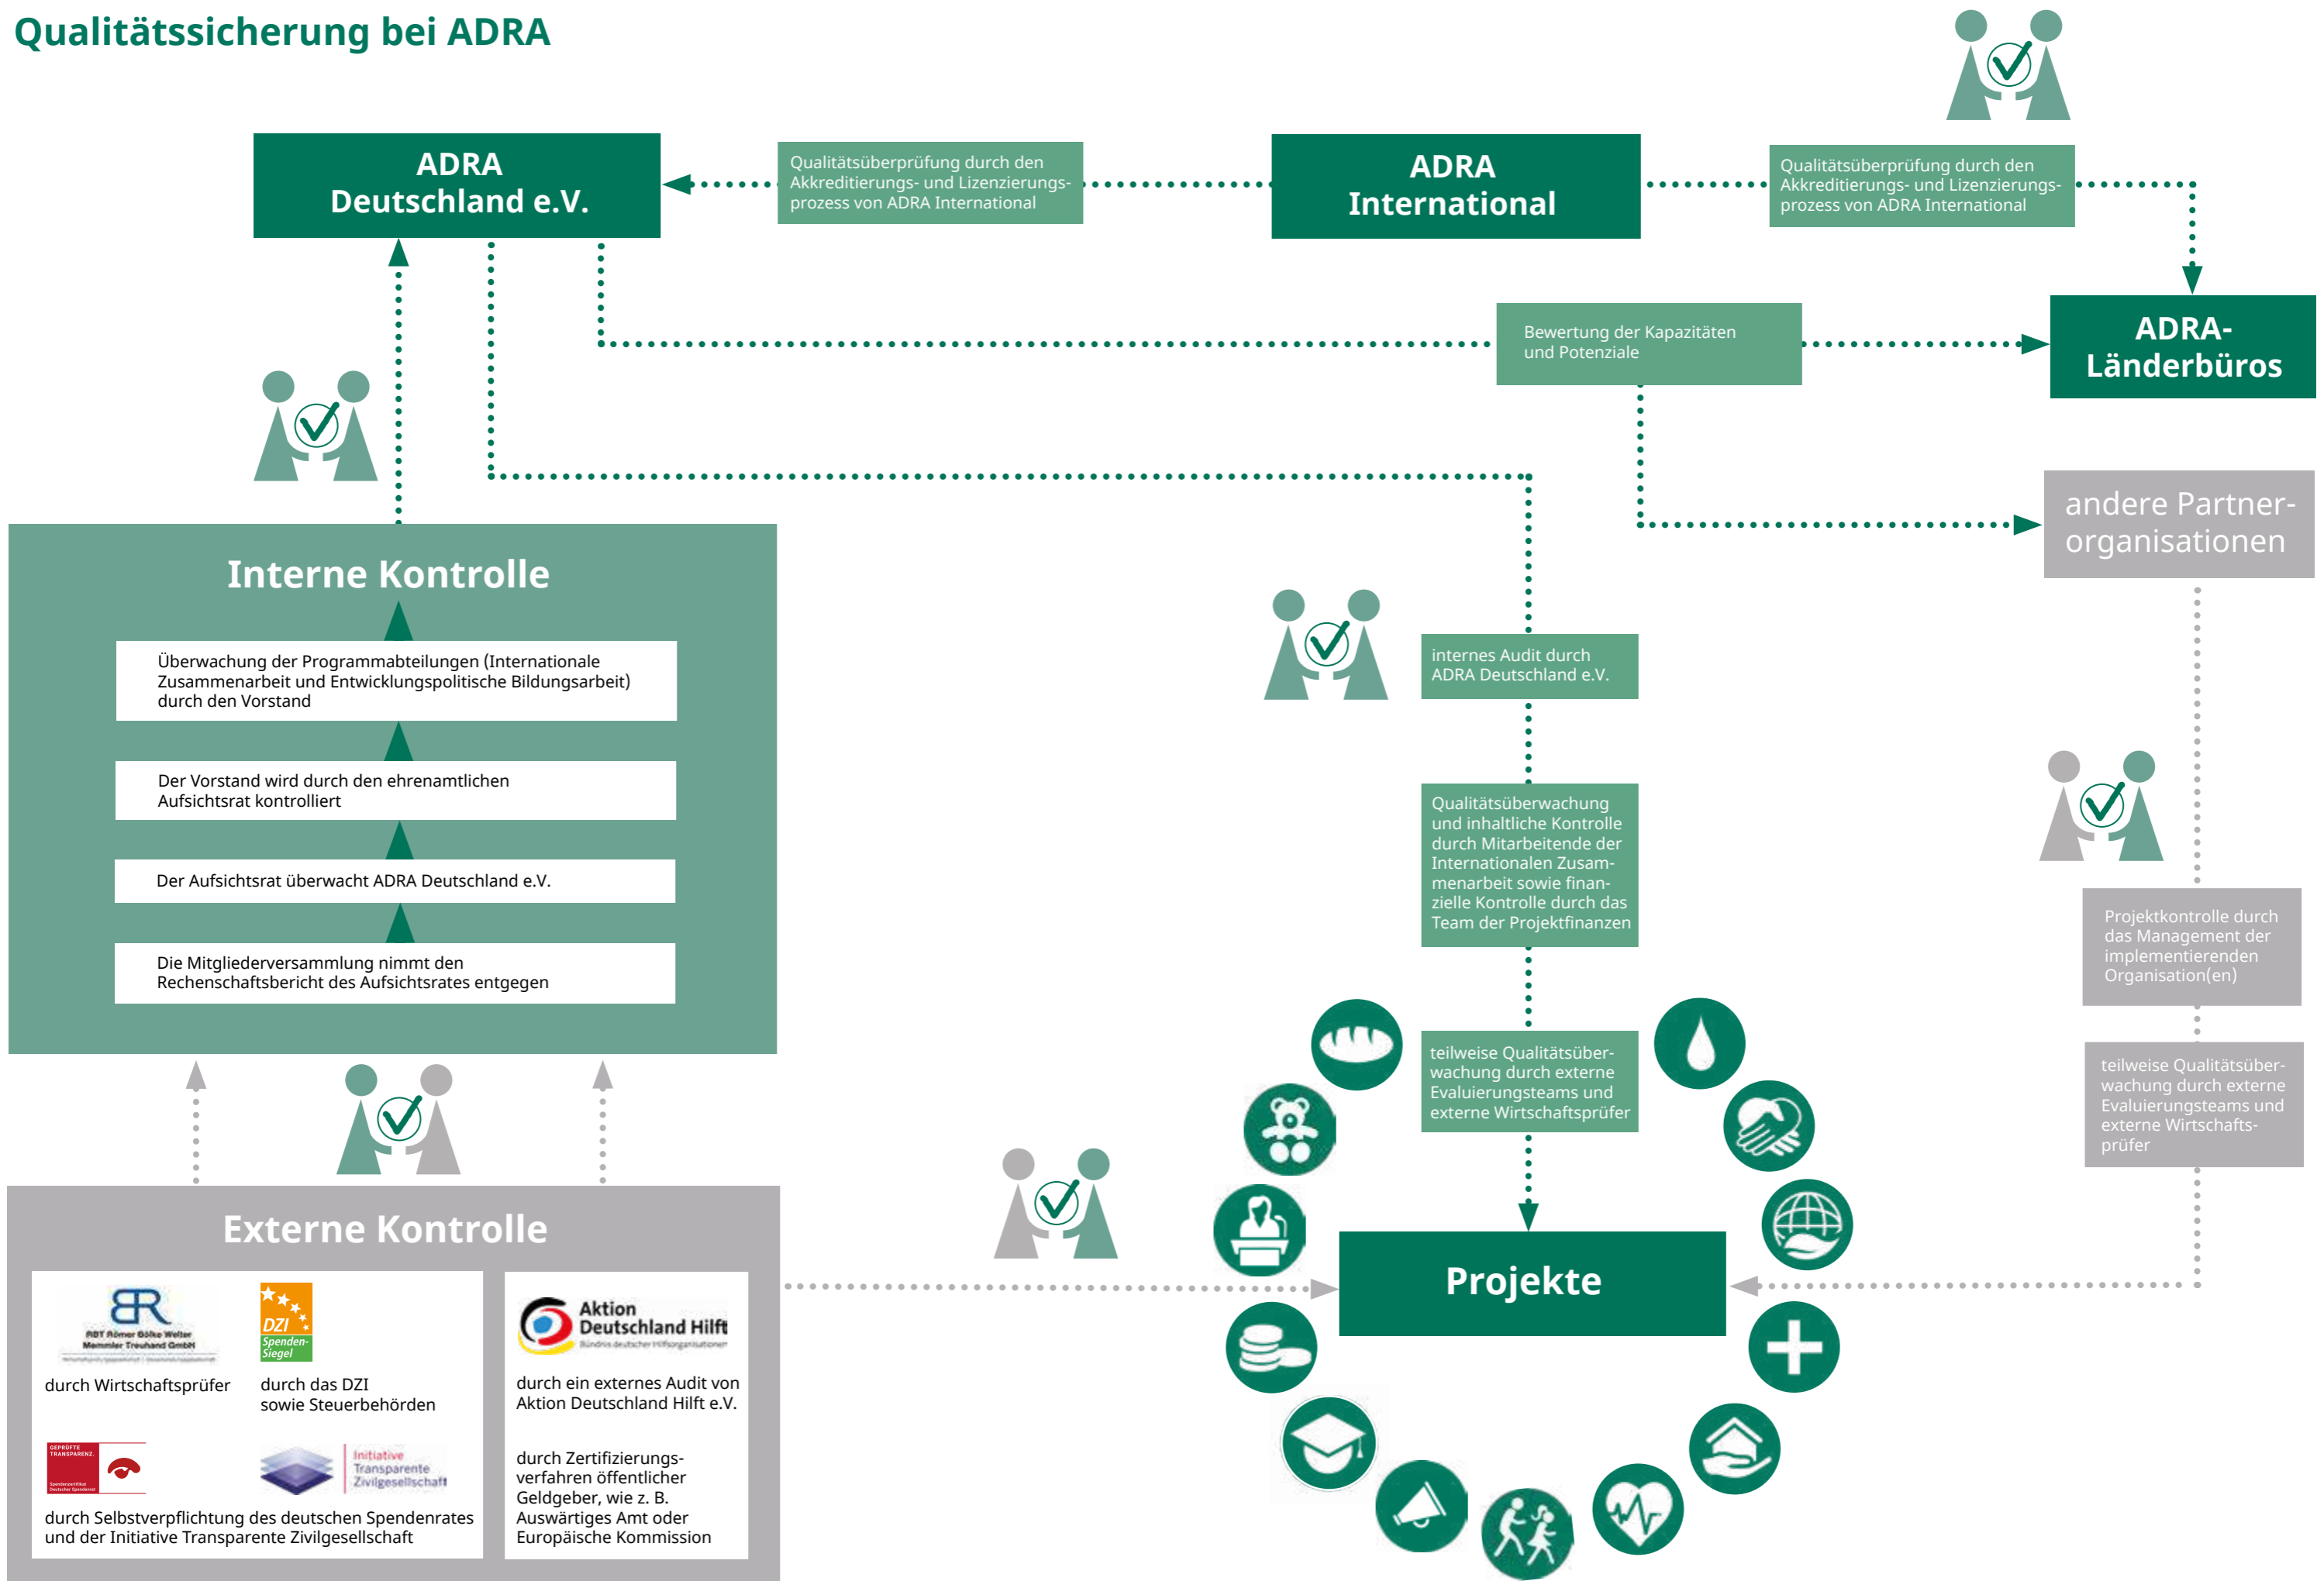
Qualitätssicherung bei ADRA

ADRA Deutschland e.V.

Qualitätsüberprüfung durch den Akkreditierungs- und Lizenzierungsprozess von ADRA International

ADRA International

Qualitätsüberprüfung durch den Akkreditierungs- und Lizenzierungsprozess von ADRA International

Bewertung der Kapazitäten und Potenziale

ADRA-Länderbüros

andere Partnerorganisationen

Interne Kontrolle

Überwachung der Programmabteilungen (Internationale Zusammenarbeit und Entwicklungspolitische Bildungsarbeit) durch den Vorstand

Der Vorstand wird durch den ehrenamtlichen Aufsichtsrat kontrolliert

Der Aufsichtsrat überwacht ADRA Deutschland e.V.

Die Mitgliederversammlung nimmt den Rechenschaftsbericht des Aufsichtsrates entgegen

internes Audit durch ADRA Deutschland e.V.

Qualitätsüberwachung und inhaltliche Kontrolle durch Mitarbeitende der Internationalen Zusammenarbeit sowie finanzielle Kontrolle durch das Team der Projektfinanzen

Projektkontrolle durch das Management der implementierenden Organisation(en)

teilweise Qualitätsüberwachung durch externe Evaluierungsteams und externe Wirtschaftsprüfer

teilweise Qualitätsüberwachung durch externe Evaluierungsteams und externe Wirtschaftsprüfer

Projekte

Externe Kontrolle

RBT Römer Bölke Welter Memmler Treuhand GmbH
durch Wirtschaftsprüfer

DZI Spenden-Siegel
durch das DZI sowie Steuerbehörden

Aktion Deutschland Hilft
Bündnis deutscher Hilfsorganisationen
durch ein externes Audit von Aktion Deutschland Hilft e.V.

GEPRÜFTE TRANSPARENZ.
Initiative Transparente Zivilgesellschaft
durch Selbstverpflichtung des deutschen Spendenrates und der Initiative Transparente Zivilgesellschaft

durch Zertifizierungsverfahren öffentlicher Geldgeber, wie z. B. Auswärtiges Amt oder Europäische Kommission